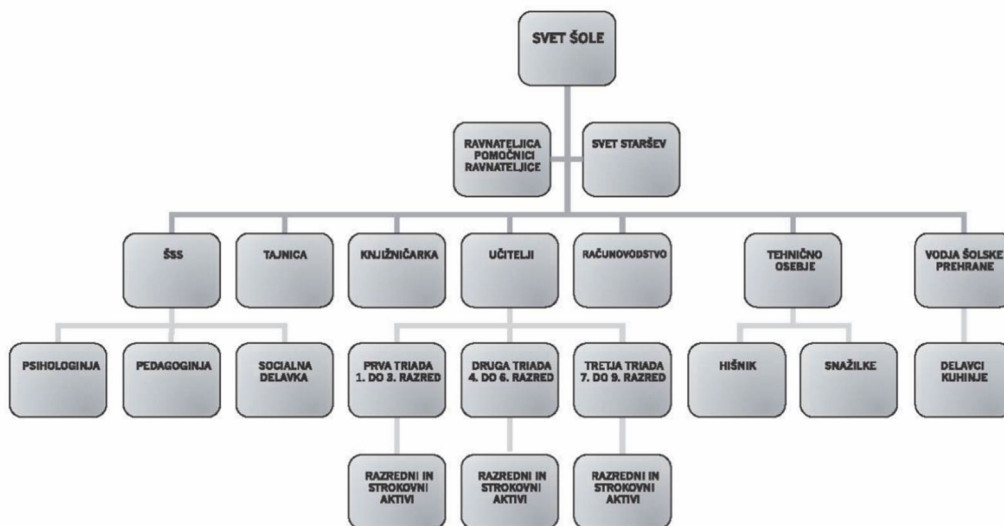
SVET ŠOLE

RAVNATELJICA POMOČNICI RAVNATELJICE

SVET STARŠEV

ŠSS

TAJNICA

KNJIŽNIČARKA

UČITELJI

RAČUNOVODSTVO

TEHNIČNO OSEBJE

VODJA ŠOLSKE PREHRANE

PSIHOLOGINJA

PEDAGOGINJA

SOCIALNA DELAVKA

PRVA TRIADA 1. DO 3. RAZRED

DRUGA TRIADA 4. DO 6. RAZRED

TRETJA TRIADA 7. DO 9. RAZRED

HIŠNIK

SNAŽILKE

DELAVCI KUHINJE

RAZREDNI IN STROKOVNI AKTIVI

RAZREDNI IN STROKOVNI AKTIVI

RAZREDNI IN STROKOVNI AKTIVI